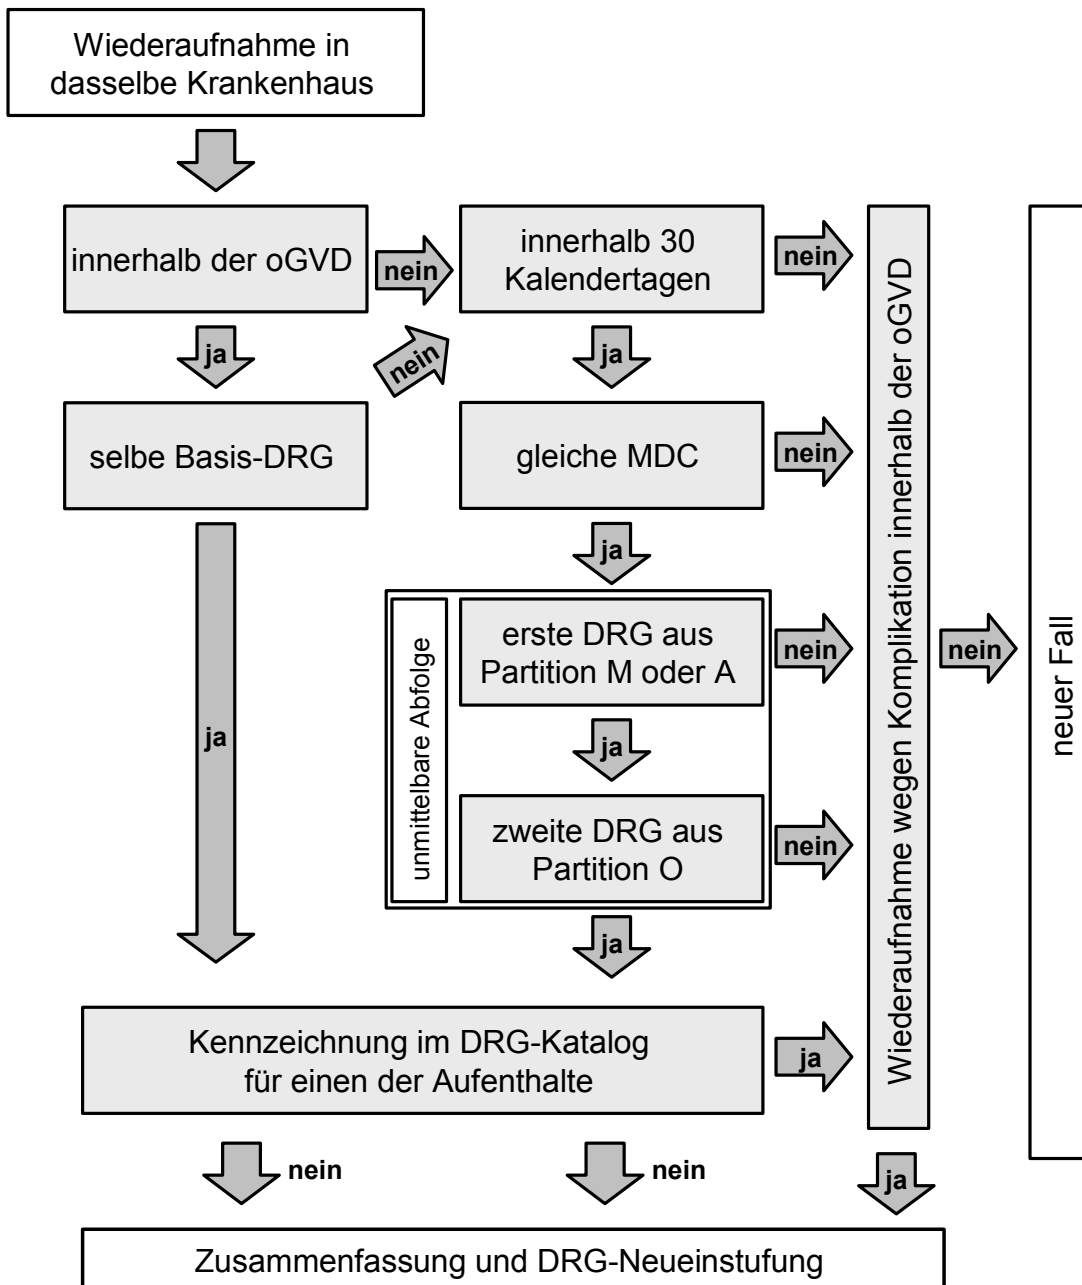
Wiederaufnahme in dasselbe Krankenhaus

innerhalb der oGVD

nein

innerhalb 30 Kalendertagen

nein

ja

nein

ja

selbe Basis-DRG

gleiche MDC

nein

ja

ja

unmittelbare Abfolge

erste DRG aus Partition M oder A

nein

ja

zweite DRG aus Partition O

nein

ja

Wiederaufnahme wegen Komplikation innerhalb der oGVD

nein

neuer Fall

Kennzeichnung im DRG-Katalog für einen der Aufenthalte

ja

nein

nein

ja

Zusammenfassung und DRG-Neueinstufung